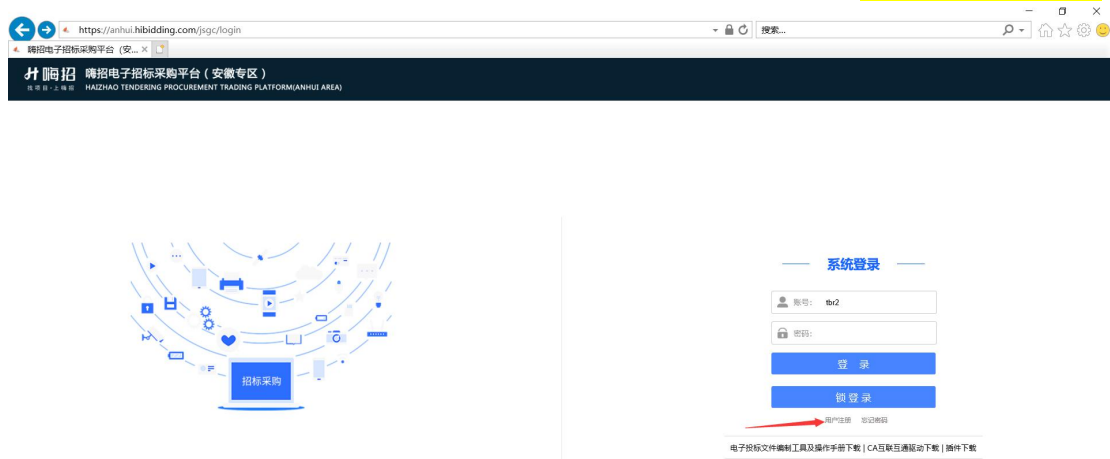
https://anhui.hibidding.com/jsgc/login

搜索...

嗨招电子招标采购平台（安... ×

嗨招 嗨招电子招标采购平台（安徽专区）
找项目·上嗨招 HAIZHAO TENDERING PROCUREMENT TRADING PLATFORM(ANHUI AREA)

招标采购

系统登录

账号: tbr2

密码:

登 录

锁登录

用户注册 忘记密码

电子投标文件编制工具及操作手册下载 | CA互联互通驱动下载 | 插件下载